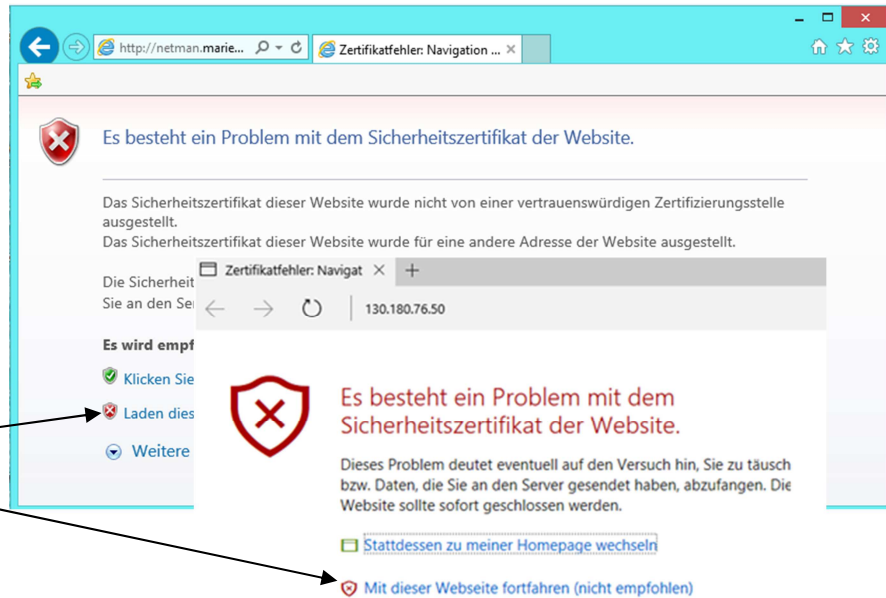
http://netman.marie... Zertifikatfehler: Navigation ...

Es besteht ein Problem mit dem Sicherheitszertifikat der Website.

Das Sicherheitszertifikat dieser Website wurde nicht von einer vertrauenswürdigen Zertifizierungsstelle ausgestellt.
Das Sicherheitszertifikat dieser Website wurde für eine andere Adresse der Website ausgestellt.

Die Sicherheit
Sie an den Ser

Es wird empf

Klicken Sie

Laden dies

Weitere

Zertifikatfehler: Navigat × +

130.180.76.50

Es besteht ein Problem mit dem Sicherheitszertifikat der Website.

Dieses Problem deutet eventuell auf den Versuch hin, Sie zu täusch bzw. Daten, die Sie an den Server gesendet haben, abzufangen. Die Website sollte sofort geschlossen werden.

Stattdessen zu meiner Homepage wechseln

Mit dieser Webseite fortfahren (nicht empfohlen)